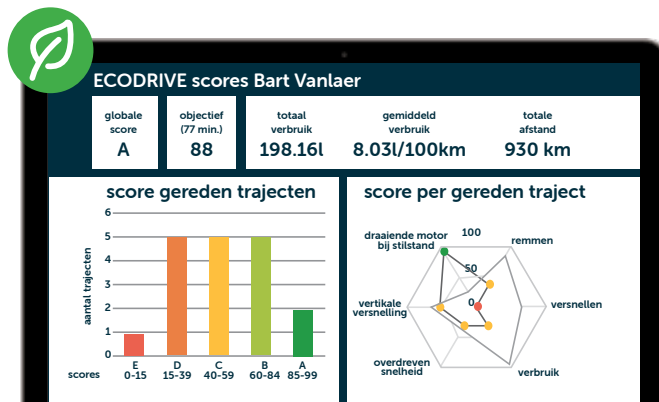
ECODRIVE scores Bart Vanlaer

| globale score | objectief (77 min.) | totaal verbruik | gemiddeld verbruik | totale afstand |
|---|---|---|---|---|
| A | 88 | 198.16l | 8.03l/100km | 930 km |

score gereden trajecten

antal trajecten

6
5
4
3
2
1
0

scores
E 0-15
D 15-39
C 40-59
B 60-84
A 85-99

score per gereden traject

100
50
0

draaiende motor bij stilstand
remmen
versnellen
verbruik
overdreven snelheid
vertikale versnelling